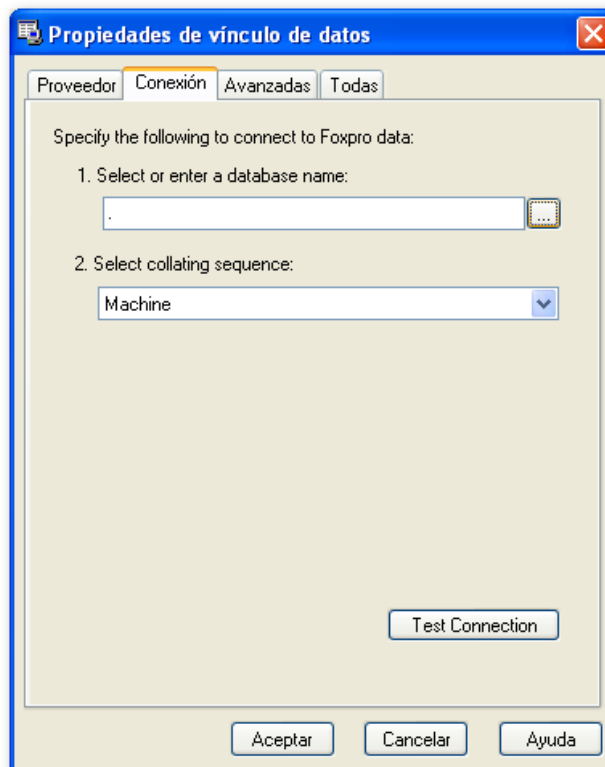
Propiedades de vínculo de datos

Proveedor | Conexión | Avanzadas | Todas

Specify the following to connect to Foxpro data:

1. Select or enter a database name:

.

...

2. Select collating sequence:

Machine

Test Connection

Aceptar

Cancelar

Ayuda